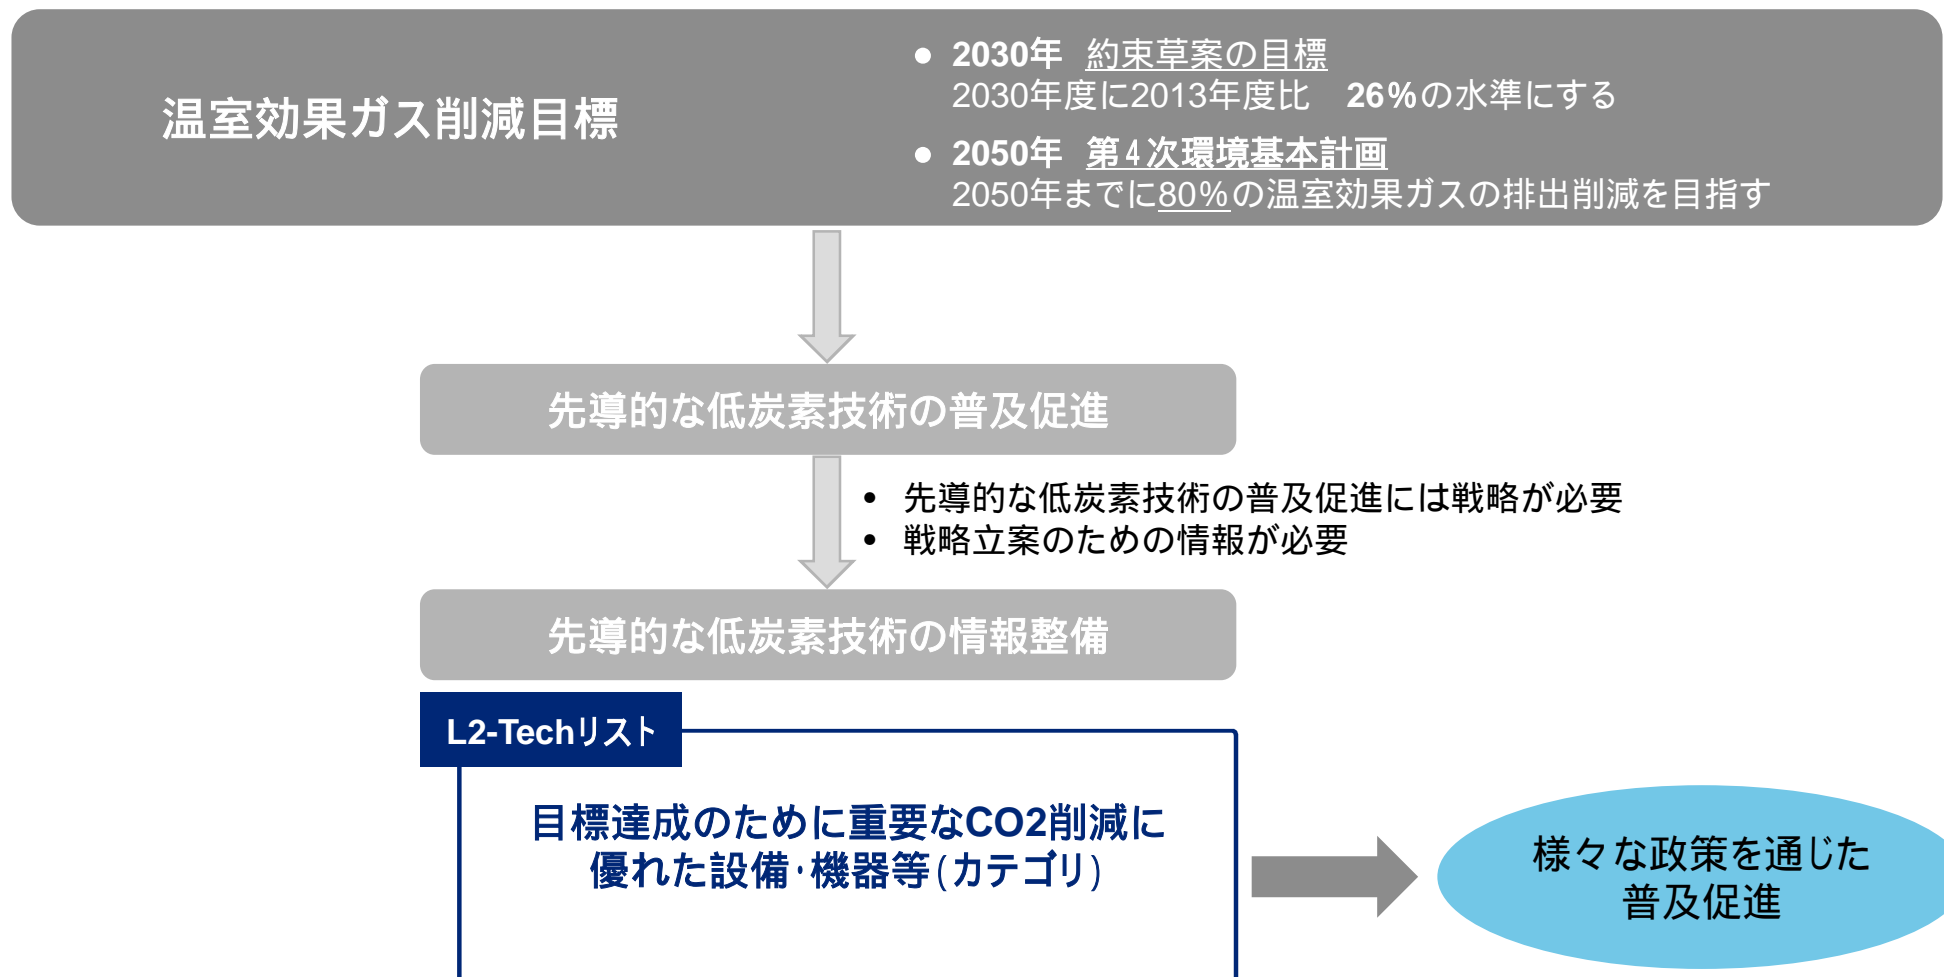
温室効果ガス削減目標

• 2030年　約束草案の目標
2030年度に2013年度比　26%の水準にする

• 2050年　第４次環境基本計画
2050年までに80%の温室効果ガスの排出削減を目指す

先導的な低炭素技術の普及促進

• 先導的な低炭素技術の普及促進には戦略が必要
• 戦略立案のための情報が必要

先導的な低炭素技術の情報整備

L2-Techリスト

目標達成のために重要なCO2削減に優れた設備･機器等(カテゴリ)

様々な政策を通じた普及促進